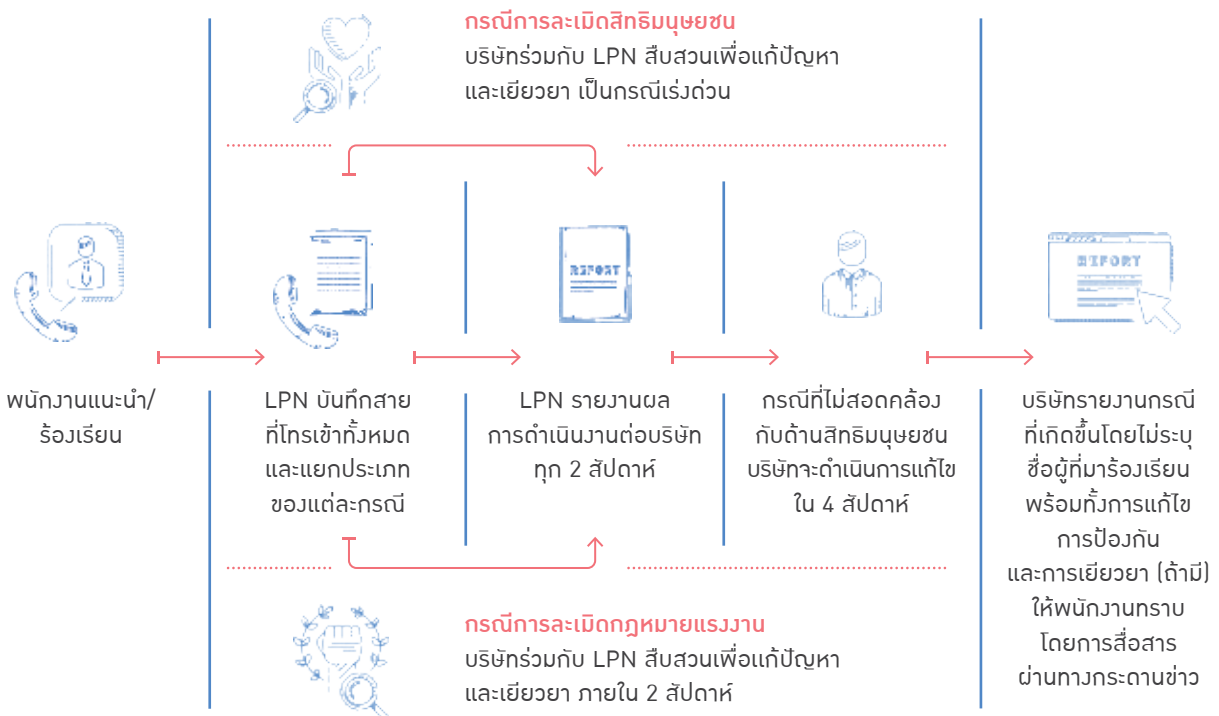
กรณีการละเมิดสิทธิมนุษยชน
บริษัทร่วมกับ LPN สืบสวนเพื่อแก้ปัญหา และเยียวยา เป็นกรณีเร่งด่วน

REPORT

REPORT

พนักงานแนะนำ/ ร้องเรียน

LPN บันทึกสาย ที่โทรเข้าทั้งหมด และแยกประเภท ของแต่ละกรณี

LPN รายงานผล การดำเนินงานต่อบริษัท ทุก 2 สัปดาห์

กรณีที่ไม่สอดคล้อง กับด้านสิทธิมนุษยชน บริษัทจะดำเนินการแก้ไข ใน 4 สัปดาห์

บริษัทรายงานกรณี ที่เกิดขึ้นโดยไม่ระบุ ชื่อผู้ที่มาร้องเรียน พร้อมทั้งการแก้ไข การป้องกัน และการเยียวยา (ถ้ามี) ให้พนักงานทราบ โดยการสื่อสาร ผ่านทางกระดานข่าว

กรณีการละเมิดกฎหมายแรงงาน
บริษัทร่วมกับ LPN สืบสวนเพื่อแก้ปัญหา และเยียวยา ภายใน 2 สัปดาห์